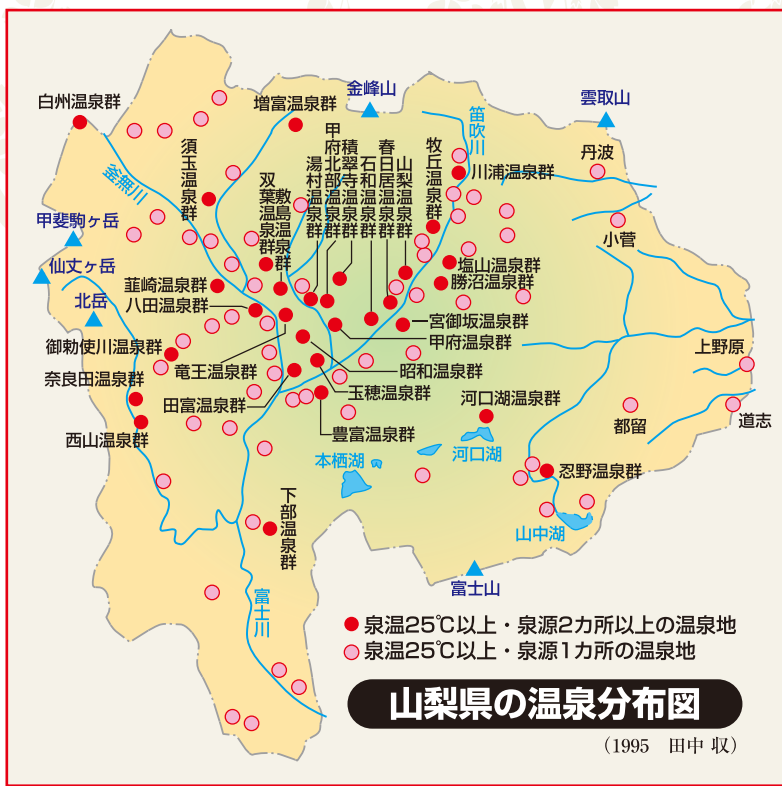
白州温泉群
増富温泉群
金峰山
笛吹川
雲取山
須玉温泉群
甲府湯村温泉群
積翠寺温泉群
北部温泉群
石和温泉群
春日居温泉群
山梨温泉群
牧丘温泉群
川浦温泉群
丹波
釜無川
双葉敷島温泉群
甲斐駒ヶ岳
小菅
仙丈ヶ岳
塩山温泉群
勝沼温泉群
韮崎温泉群
八田温泉群
北岳
一宮御坂温泉群
御勅使川温泉群
甲府温泉群
上野原
昭和温泉群
奈良田温泉群
竜王温泉群
玉穂温泉群
河口湖温泉群
田富温泉群
道志
西山温泉群
都留
豊富温泉群
本栖湖
河口湖
忍野温泉群
下部温泉群
山中湖
富士山
富士川
● 泉温25℃以上・泉源2カ所以上の温泉地
○ 泉温25℃以上・泉源1カ所の温泉地
山梨県の温泉分布図
(1995 田中 収)